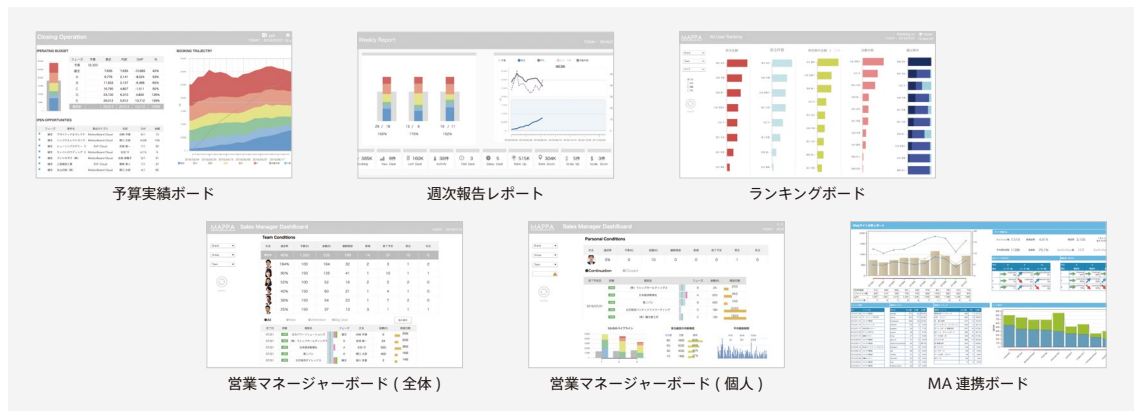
Closing Operation

OPERATING BUDGET

BOOKING TRAJECTORY

OPEN OPPORTUNITIES

予算実績ボード

Weekly Report

週次報告レポート

ランキングボード

MAPPA Sales Manager Dashboard

Team Conditions

営業マネージャーボード ( 全体 )

MAPPA Sales Manager Dashboard

Personal Conditions

営業マネージャーボード ( 個人 )

MA 連携ボード